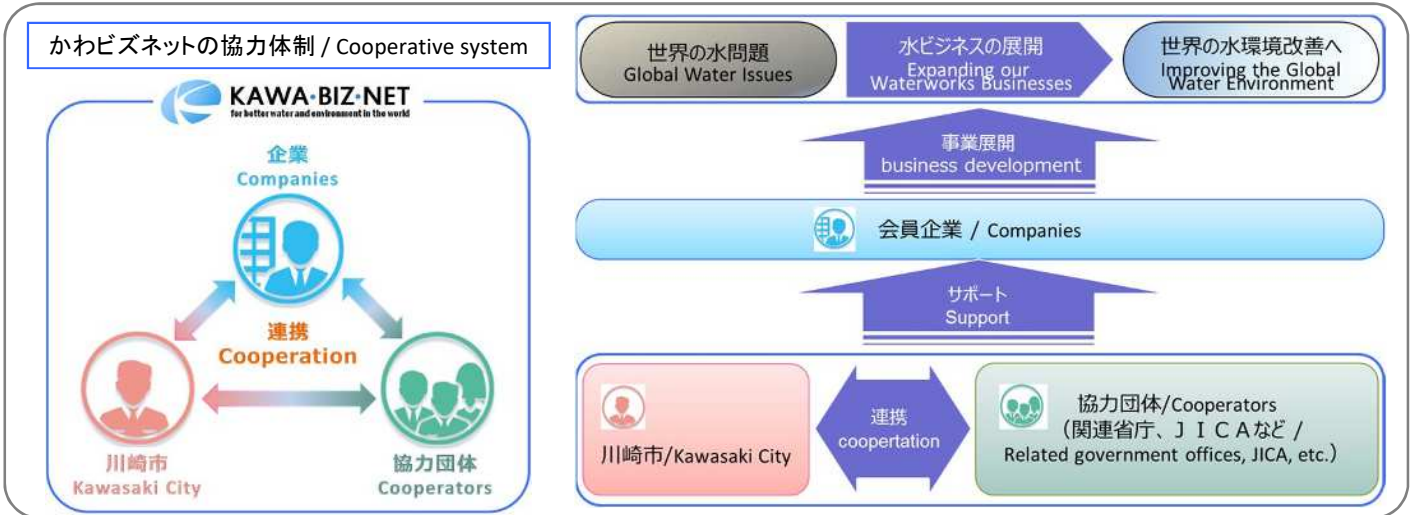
かわビズネットの協力体制 / Cooperative system

KAWA·BIZ·NET
for better water and environment in the world

企業
Companies

連携
Cooperation

川崎市
Kawasaki City

協力団体
Cooperators

世界の水問題
Global Water Issues

水ビジネスの展開
Expanding our Waterworks Businesses

世界の水環境改善へ
Improving the Global Water Environment

事業展開
business development

会員企業 / Companies

サポート
Support

川崎市/Kawasaki City

連携
coopertation

協力団体/Cooperators
（関連省庁、ＪＩＣＡなど / Related government offices, JICA, etc.）